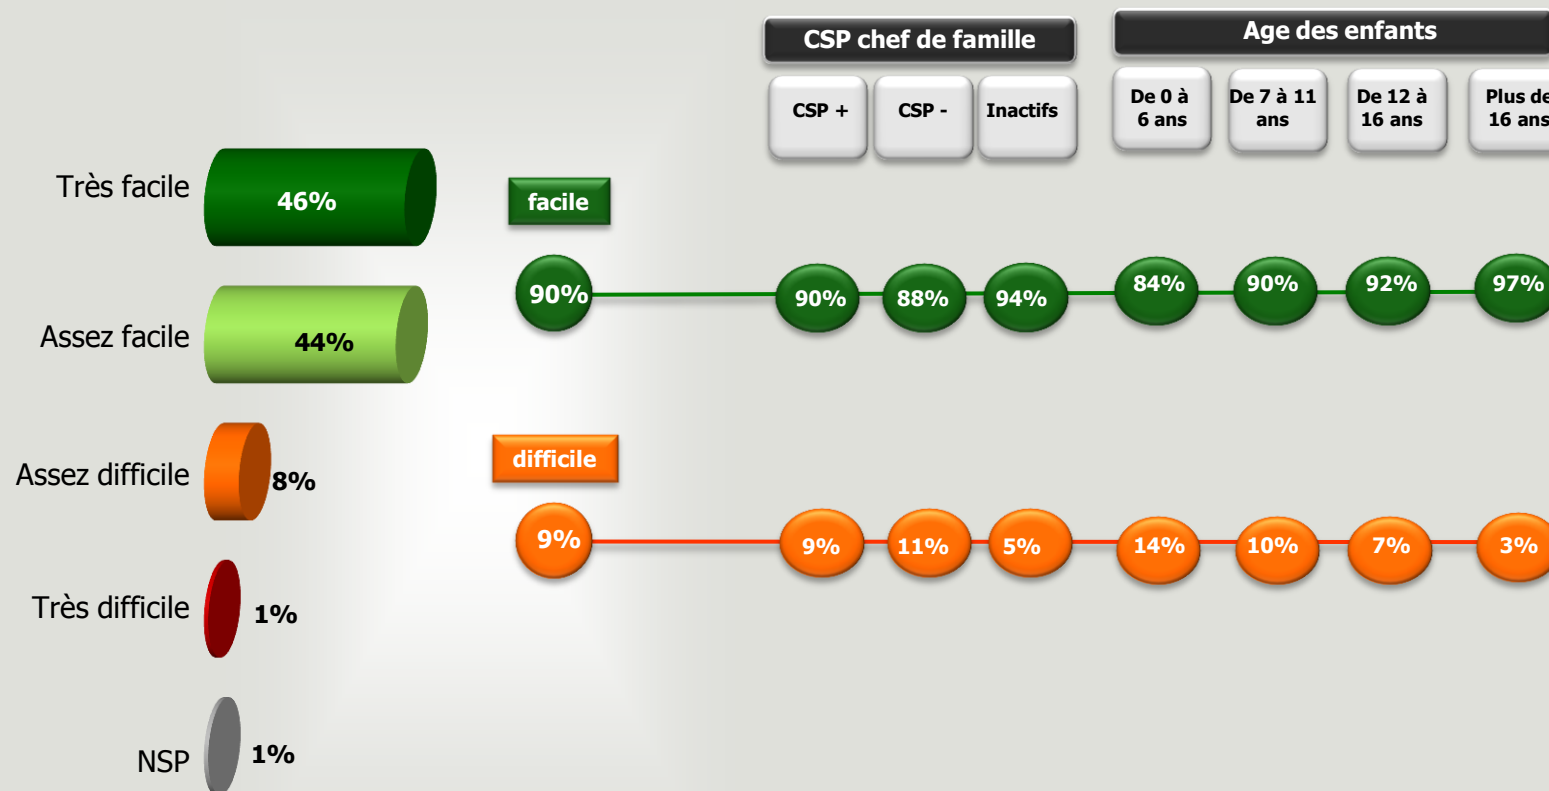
CSP chef de famille

Age des enfants

CSP +

CSP -

Inactifs

De 0 à 6 ans

De 7 à 11 ans

De 12 à 16 ans

Plus de 16 ans

Très facile

46%

Assez facile

44%

Assez difficile

8%

Très difficile

1%

NSP

1%

facile

90%

90%

88%

94%

84%

90%

92%

97%

difficile

9%

9%

11%

5%

14%

10%

7%

3%